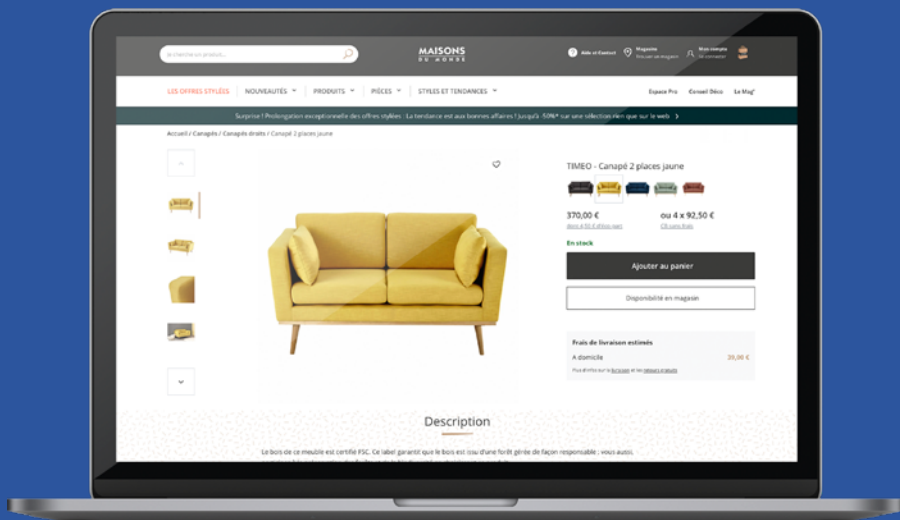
Je cherche un produit...

MAISONS DU MONDE

Aide et Contact

Magasins
Trouver un magasin

Mon compte
Se connecter

LES OFFRES STYLÉES | NOUVEAUTÉS | PRODUITS | PIÈCES | STYLES ET TENDANCES

Espace Pro | Conseil Déco | Le Mag'

Surprise ! Prolongation exceptionnelle des offres stylées : La tendance est aux bonnes affaires ! Jusqu'à -50%* sur une sélection rien que sur le web >

Accueil / Canapés / Canapés droits / Canapé 2 places jaune

TIMEO - Canapé 2 places jaune

370,00 €
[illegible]

ou 4 x 92,50 €
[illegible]

En stock

Ajouter au panier

Disponibilité en magasin

Frais de livraison estimés

A domicile 39,00 €

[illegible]

Description

Le bois de ce meuble est certifié FSC. Ce label garantit que le bois est issu d'une forêt gérée de façon responsable : vous aussi, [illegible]